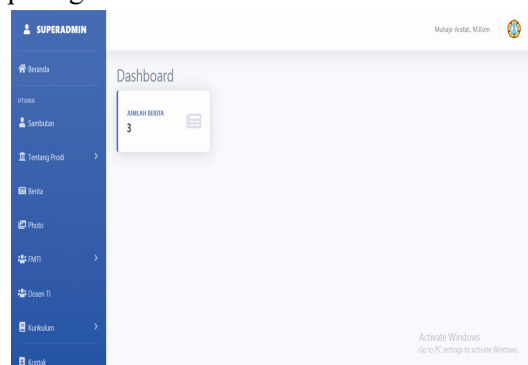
SUPERADMIN

Beranda

UTAMA

Sambutan

Tentang Prodi

Berita

Photo

FMTI

Dosen TI

Kurikulum

Kontak

Muhajir Arafat, M.Kom

Dashboard

JUMLAH BERITA
3

Activate Windows
Go to PC settings to activate Windows.